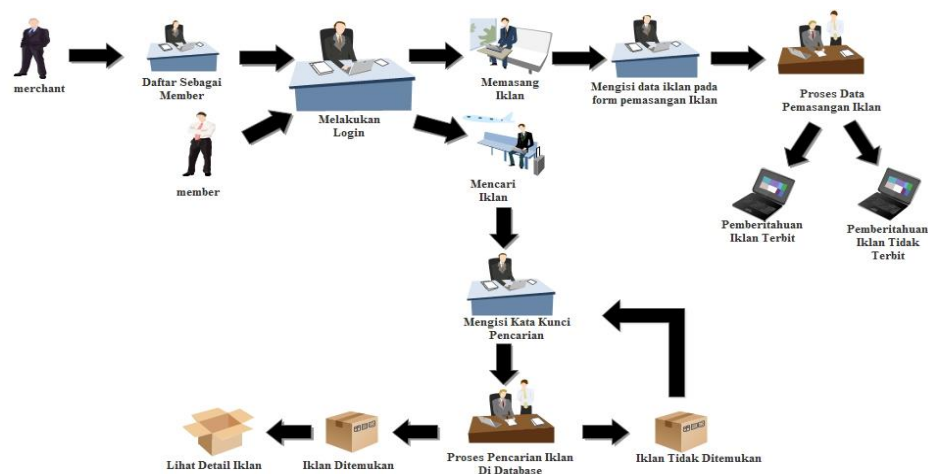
merchant

Daftar Sebagai Member

Melakukan Login

member

Memasang Iklan

Mengisi data iklan pada form pemasangan Iklan

Proses Data Pemasangan Iklan

Mencari Iklan

Pemberitahuan Iklan Terbit

Pemberitahuan Iklan Tidak Terbit

Mengisi Kata Kunci Pencarian

Lihat Detail Iklan

Iklan Ditemukan

Proses Pencarian Iklan Di Database

Iklan Tidak Ditemukan